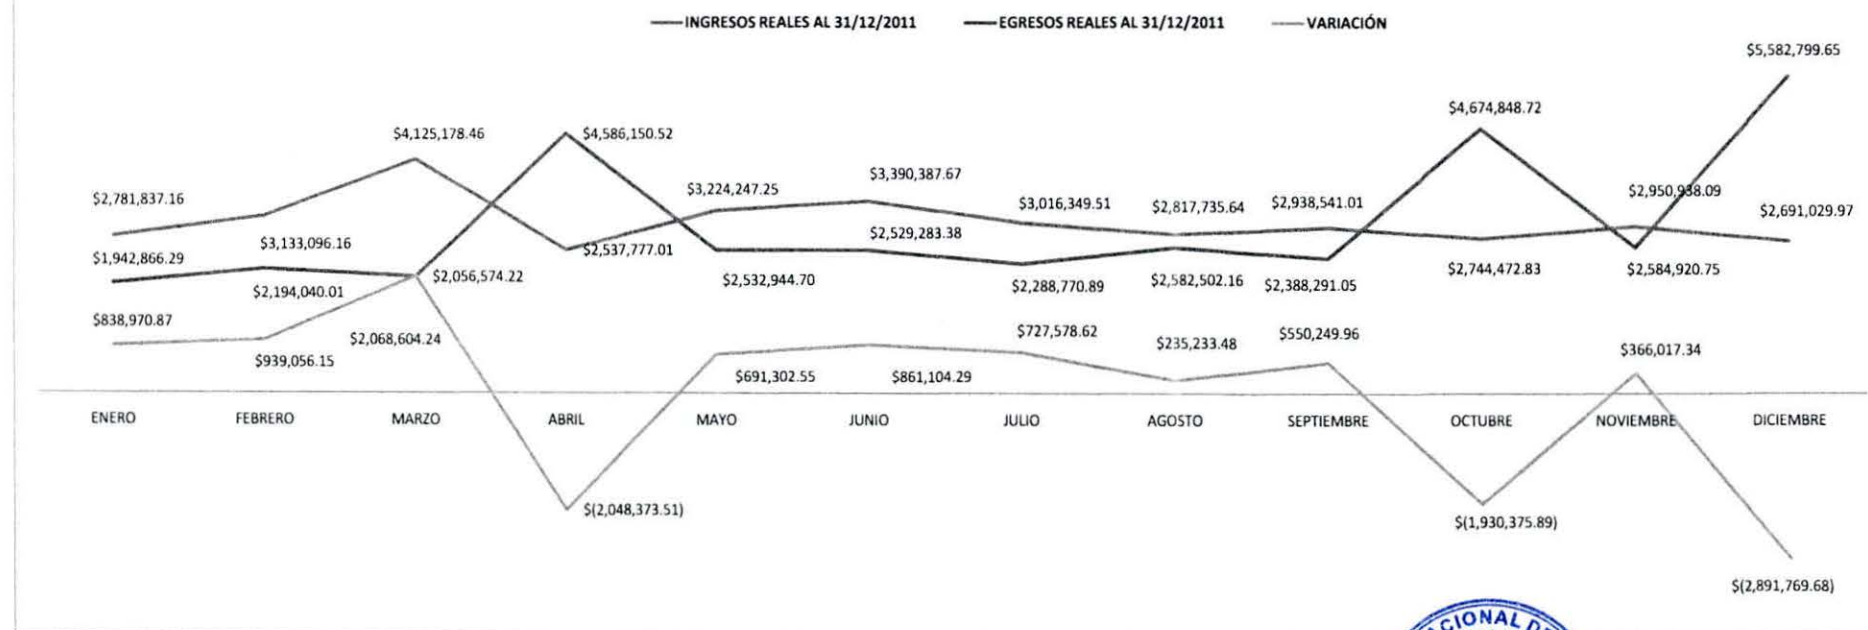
INGRESOS REALES AL 31/12/2011 EGRESOS REALES AL 31/12/2011 VARIACIÓN

$5,582,799.65
$4,674,848.72
$4,125,178.46
$4,586,150.52
$3,224,247.25
$3,390,387.67
$2,781,837.16
$3,016,349.51
$2,817,735.64
$2,938,541.01
$2,950,938.09
$2,691,029.97
$3,133,096.16
$2,529,283.38
$1,942,866.29
$2,537,777.01
$2,056,574.22
$2,194,040.01
$2,532,944.70
$2,288,770.89
$2,582,502.16
$2,388,291.05
$2,744,472.83
$2,584,920.75
$838,970.87
$2,068,604.24
$727,578.62
$550,249.96
$235,233.48
$366,017.34
$939,056.15
$691,302.55
$861,104.29

ENERO FEBRERO MARZO ABRIL MAYO JUNIO JULIO AGOSTO SEPTIEMBRE OCTUBRE NOVIEMBRE DICIEMBRE

$(2,048,373.51)
$(1,930,375.89)
$(2,891,769.68)

CIONAL D